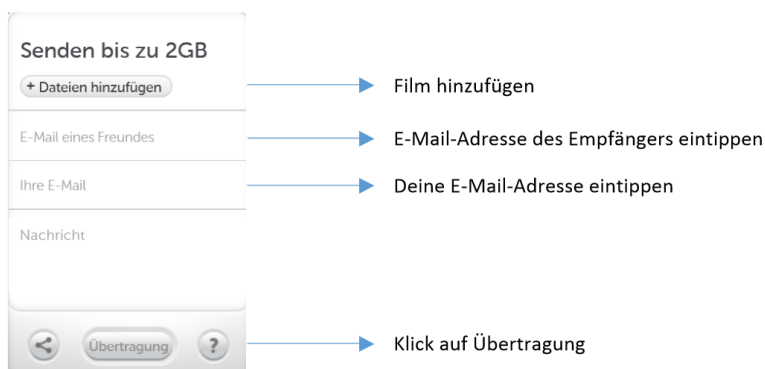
Senden bis zu 2GB

+ Dateien hinzufügen

Film hinzufügen

E-Mail eines Freundes

E-Mail-Adresse des Empfängers eintippen

Ihre E-Mail

Deine E-Mail-Adresse eintippen

Nachricht

Übertragung

?

Klick auf Übertragung